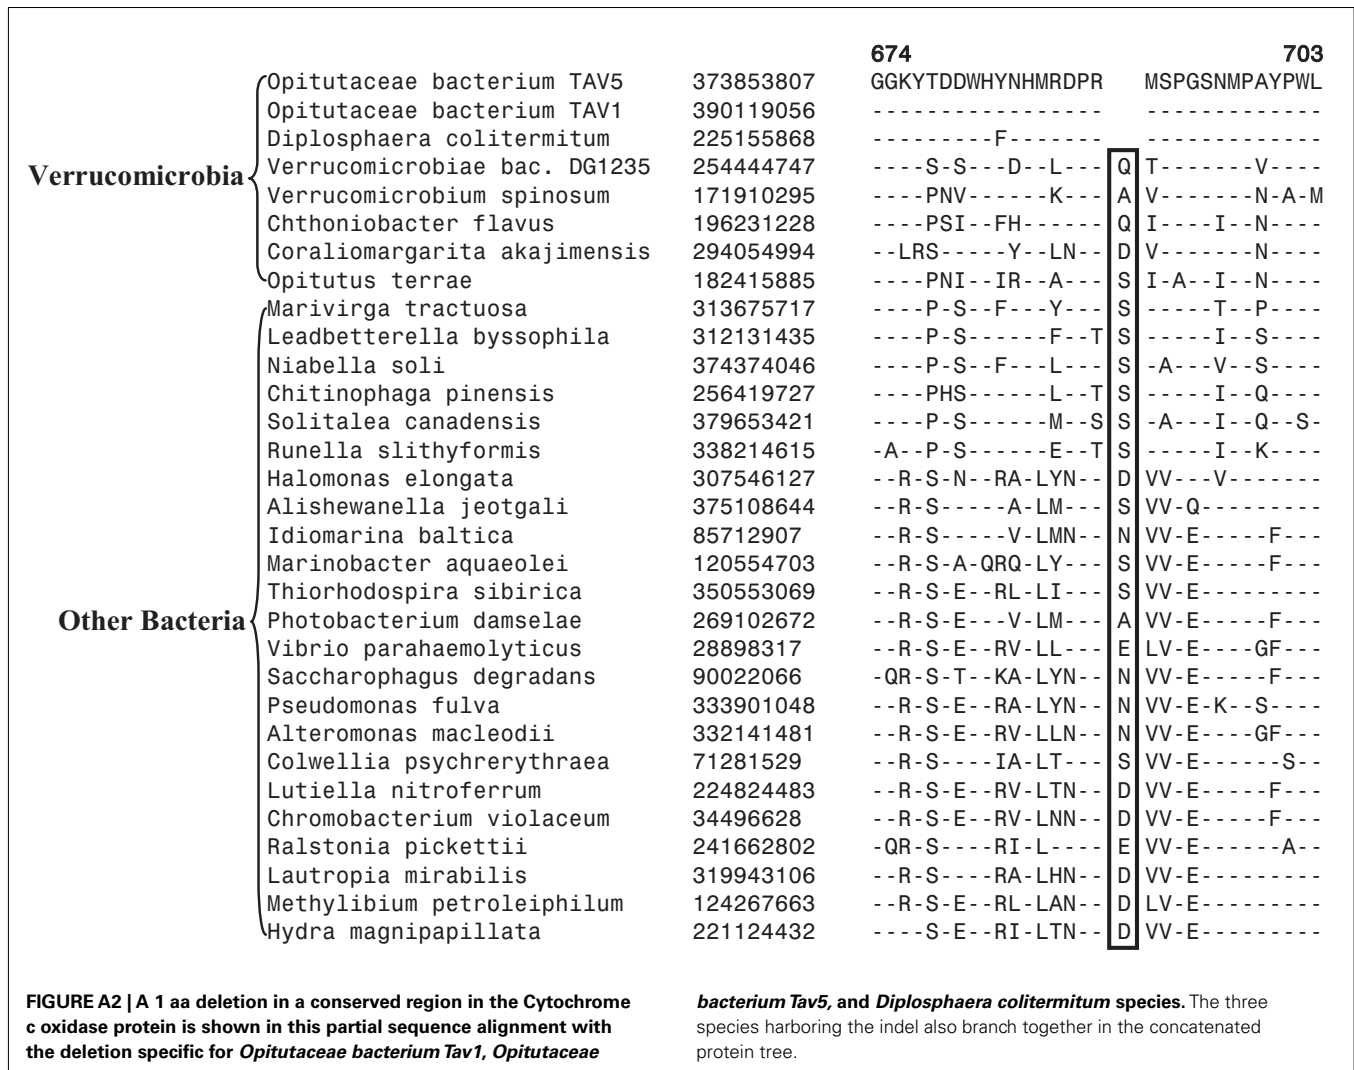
| | | | 674 703 |
|---|---|---|---|
| Verrucomicrobia | Opitutaceae bacterium TAV5 | 373853807 | GGKYTDDWHYNHMRDPR MSPGSNMPAYPWL |
| | Opitutaceae bacterium TAV1 | 390119056 | ----------------- ------------- |
| | Diplosphaera colitermitum | 225155868 | ---------F------- ------------- |
| | Verrucomicrobiae bac. DG1235 | 254444747 | ----S-S---D--L--- Q T-------V---- |
| | Verrucomicrobium spinosum | 171910295 | ----PNV------K--- A V-------N-A-M |
| | Chthoniobacter flavus | 196231228 | ----PSI--FH------ Q I----I--N---- |
| | Coraliomargarita akajimensis | 294054994 | --LRS-----Y--LN-- D V-------N---- |
| | Opitutus terrae | 182415885 | ----PNI--IR--A--- S I-A--I--N---- |
| Other Bacteria | Marivirga tractuosa | 313675717 | ----P-S--F---Y--- S ------T--P---- |
| | Leadbetterella byssophila | 312131435 | ----P-S------F--T S -----I--S---- |
| | Niabella soli | 374374046 | ----P-S--F---L--- S -A---V--S---- |
| | Chitinophaga pinensis | 256419727 | ----PHS------L--T S -----I--Q---- |
| | Solitalea canadensis | 379653421 | ----P-S------M--S S -A---I--Q--S- |
| | Runella slithyformis | 338214615 | -A--P-S------E--T S -----I--K---- |
| | Halomonas elongata | 307546127 | --R-S-N--RA-LYN-- D VV---V------- |
| | Alishewanella jeotgali | 375108644 | --R-S-----A-LM--- S VV-Q--------- |
| | Idiomarina baltica | 85712907 | --R-S-----V-LMN-- N VV-E-----F--- |
| | Marinobacter aquaeolei | 120554703 | --R-S-A-QRQ-LY--- S VV-E-----F--- |
| | Thiorhodospira sibirica | 350553069 | --R-S-E--RL-LI--- S VV-E--------- |
| | Photobacterium damselae | 269102672 | --R-S-E---V-LM--- A VV-E-----F--- |
| | Vibrio parahaemolyticus | 28898317 | --R-S-E--RV-LL--- E LV-E----GF--- |
| | Saccharophagus degradans | 90022066 | -QR-S-T--KA-LYN-- N VV-E-----F--- |
| | Pseudomonas fulva | 333901048 | --R-S-E--RA-LYN-- N VV-E-K--S---- |
| | Alteromonas macleodii | 332141481 | --R-S-E--RV-LLN-- N VV-E----GF--- |
| | Colwellia psychrerythraea | 71281529 | --R-S----IA-LT--- S VV-E------S-- |
| | Lutiella nitroferrum | 224824483 | --R-S-E--RV-LTN-- D VV-E-----F--- |
| | Chromobacterium violaceum | 34496628 | --R-S-E--RV-LNN-- D VV-E-----F--- |
| | Ralstonia pickettii | 241662802 | -QR-S----RI-L---- E VV-E------A-- |
| | Lautropia mirabilis | 319943106 | --R-S----RA-LHN-- D VV-E--------- |
| | Methylibium petroleiphilum | 124267663 | --R-S-E--RL-LAN-- D LV-E--------- |
| | Hydra magnipapillata | 221124432 | ----S-E--RI-LTN-- D VV-E--------- |

**FIGURE A2 | A 1 aa deletion in a conserved region in the Cytochrome c oxidase protein is shown in this partial sequence alignment with the deletion specific for *Opitutaceae bacterium Tav1, Opitutaceae bacterium Tav5,* and *Diplosphaera colitermitum* species.** The three species harboring the indel also branch together in the concatenated protein tree.